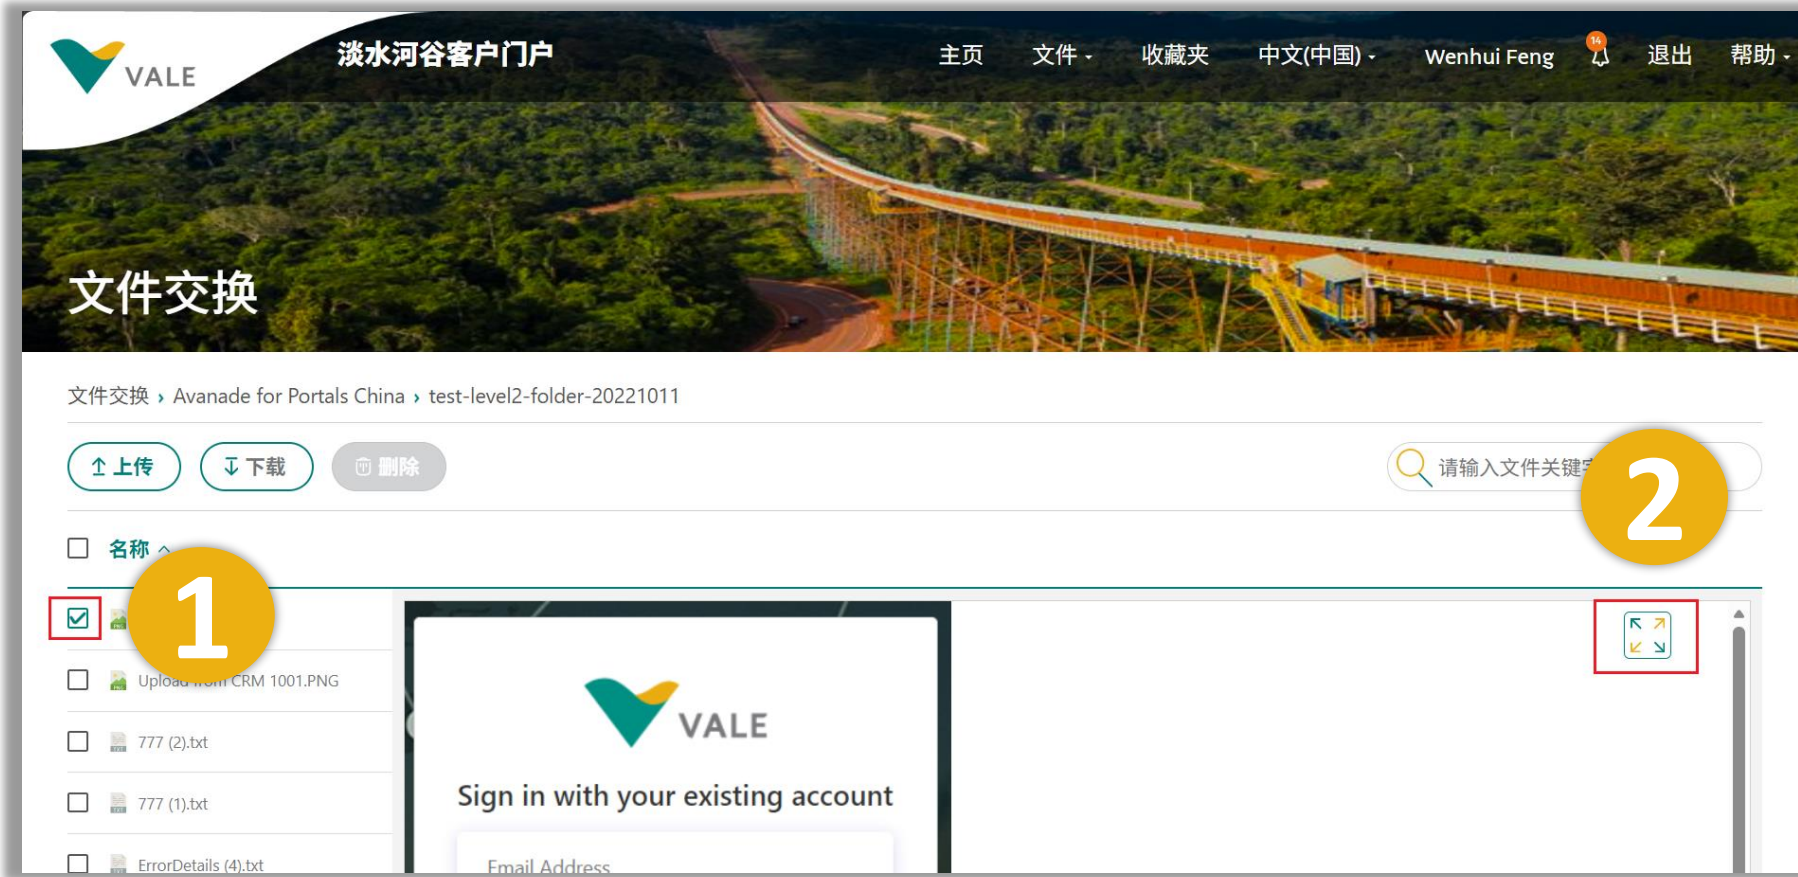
VALE

淡水河谷客户门户

主页 文件 收藏夹 中文(中国) Wenhui Feng 14 退出 帮助

文件交换

文件交换 › Avanade for Portals China › test-level2-folder-20221011

上传 下载 删除

请输入文件关键字

2

名称

1

Upload from CRM 1001.PNG

777 (2).txt

777 (1).txt

ErrorDetails (4).txt

VALE

Sign in with your existing account

Email Address